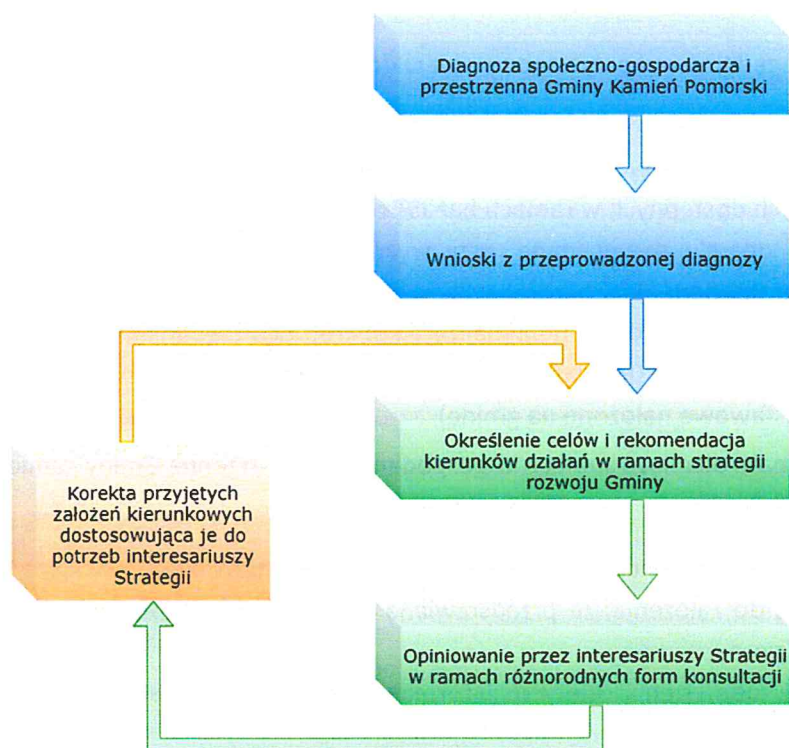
Diagnoza społeczno-gospodarcza i przestrzenna Gminy Kamień Pomorski

Wnioski z przeprowadzonej diagnozy

Określenie celów i rekomendacja kierunków działań w ramach strategii rozwoju Gminy

Korekta przyjętych założeń kierunkowych dostosowująca je do potrzeb interesariuszy Strategii

Opiniowanie przez interesariuszy Strategii w ramach różnorodnych form konsultacji